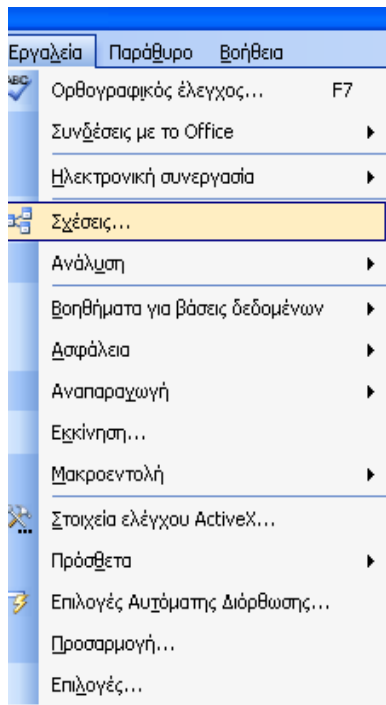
Εργαλεία Παράθυρο Βοήθεια

Ορθογραφικός έλεγχος... F7

Συνδέσεις με το Office

Ηλεκτρονική συνεργασία

Σχέσεις...

Ανάλυση

Βοηθήματα για βάσεις δεδομένων

Ασφάλεια

Αναπαραγωγή

Εκκίνηση...

Μακροεντολή

Στοιχεία ελέγχου ActiveX...

Πρόσθετα

Επιλογές Αυτόματης Διόρθωσης...

Προσαρμογή...

Επιλογές...